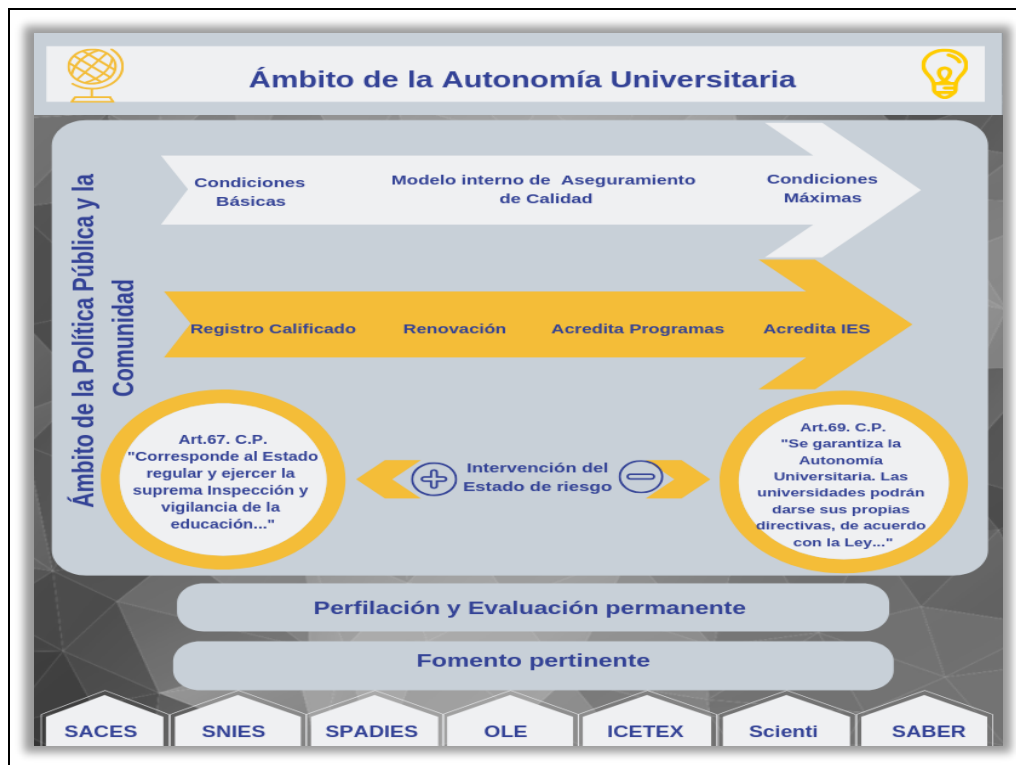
Ámbito de la Autonomía Universitaria

Ámbito de la Política Pública y la Comunidad

Condiciones Básicas

Modelo interno de Aseguramiento de Calidad

Condiciones Máximas

Registro Calificado

Renovación

Acredita Programas

Acredita IES

Art.67. C.P. "Corresponde al Estado regular y ejercer la suprema Inspección y vigilancia de la educación..."

Intervención del Estado de riesgo

Art.69. C.P. "Se garantiza la Autonomía Universitaria. Las universidades podrán darse sus propias directivas, de acuerdo con la Ley..."

Perfilación y Evaluación permanente

Fomento pertinente

SACES

SNIES

SPADIES

OLE

ICETEX

Scienti

SABER